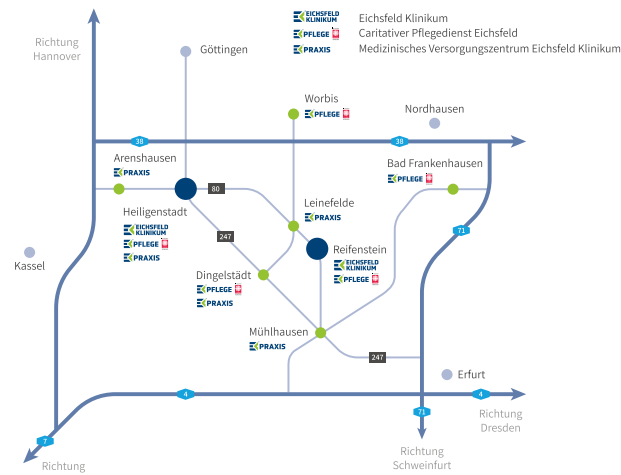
EICHSFELD KLINIKUM Eichsfeld Klinikum
PFLEGE Caritativer Pflegedienst Eichsfeld
PRAXIS Medizinisches Versorgungszentrum Eichsfeld Klinikum

Richtung Hannover

Göttingen

Worbis
PFLEGE

Nordhausen

38

38

Arenshausen
PRAXIS

80

Bad Frankenhausen
PFLEGE

Heiligenstadt
EICHSFELD KLINIKUM
PFLEGE
PRAXIS

247

Leinefelde
PRAXIS

Reifenstein
EICHSFELD KLINIKUM
PFLEGE

71

Kassel

Dingelstädt
PFLEGE
PRAXIS

Mühlhausen
PRAXIS

247

Erfurt

4

4

Richtung Dresden

71

7

Richtung

Richtung Schweinfurt